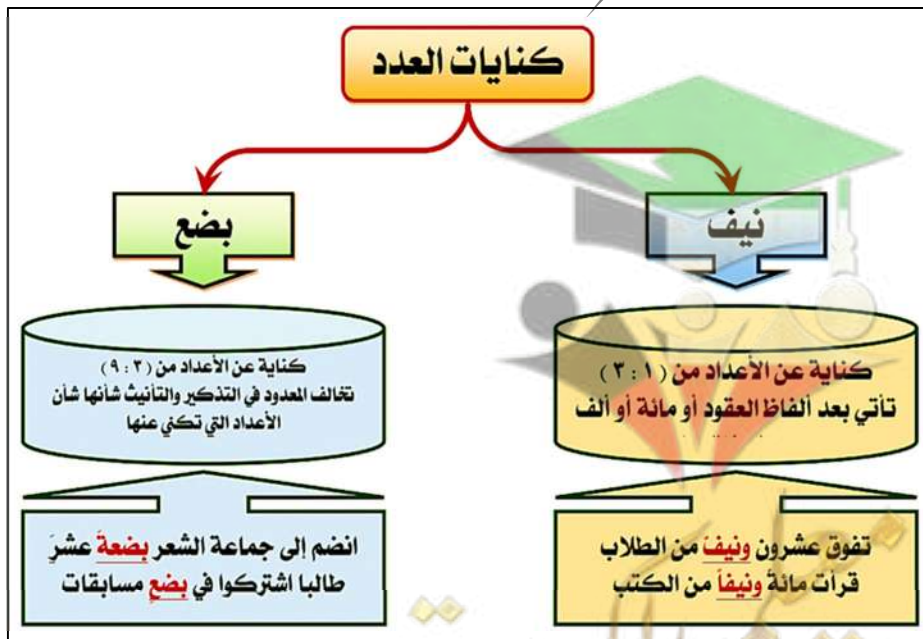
كنايات العدد

بضع

كناية عن الأعداد من ( ٣ : ٩ )
تخالف المعدود في التذكير والتأنيث شأنها شأن الأعداد التي تكني عنها

انضم إلى جماعة الشعر بضعةَ عشرَ طالبا اشتركوا في بضعِ مسابقات

نيف

كناية عن الأعداد من ( ١ : ٣ )
تأتي بعد ألفاظ العقود أو مائة أو ألف

تفوق عشرون ونيفٌ من الطلاب
قرأت مائةً ونيفاً من الكتب